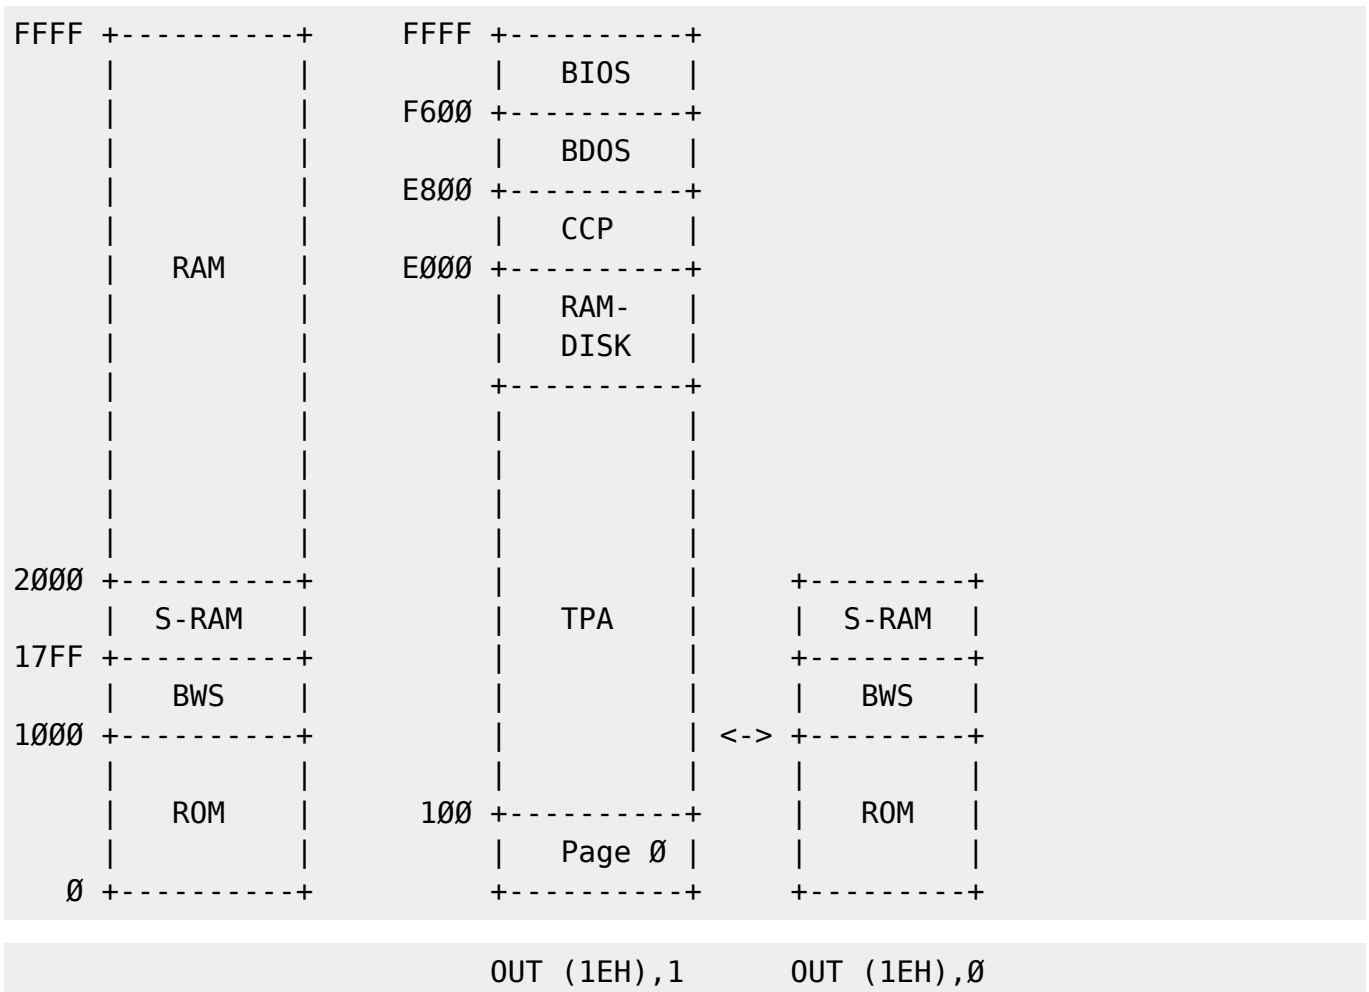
FFFF +----------+     FFFF +----------+
     |          |          |   BIOS   |
     |          |     F6ØØ +----------+
     |          |          |   BDOS   |
     |          |     E8ØØ +----------+
     |          |          |   CCP    |
     |   RAM    |     EØØØ +----------+
     |          |          |   RAM-   |
     |          |          |   DISK   |
     |          |          +----------+
     |          |          |          |
     |          |          |          |
     |          |          |          |
     |          |          |          |
2ØØØ +----------+          |          |     +---------+
     |  S-RAM   |          |   TPA    |     |  S-RAM  |
17FF +----------+          |          |     +---------+
     |   BWS    |          |          |     |   BWS   |
1ØØØ +----------+          |          | <-> +---------+
     |          |          |          |     |         |
     |   ROM    |      1ØØ +----------+     |   ROM   |
     |          |          |  Page Ø  |     |         |
   Ø +----------+          +----------+     +---------+

OUT (1EH),1        OUT (1EH),Ø